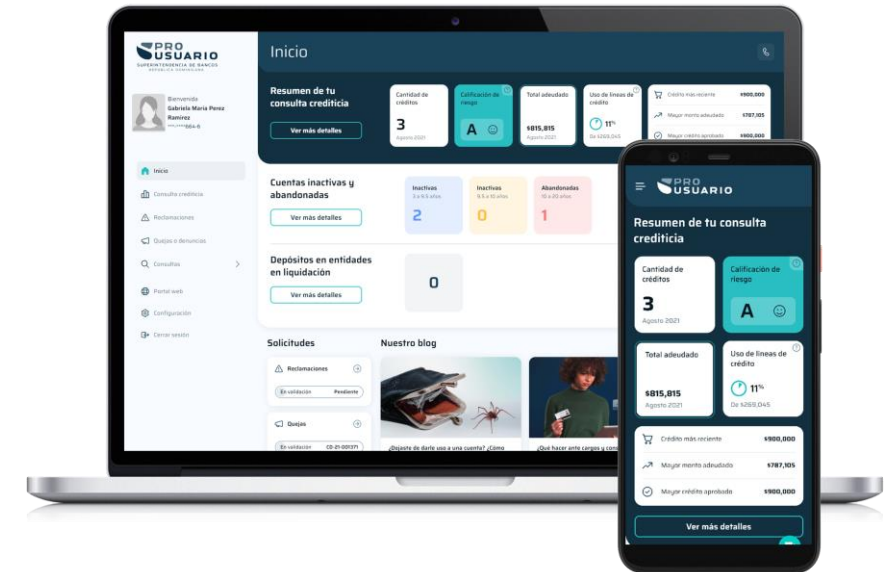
PRO USUARIO
SUPERINTENDENCIA DE BANCOS
REPÚBLICA DOMINICANA

Bienvenido
Gabriela María Perez Ramírez
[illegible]884-8

Inicio
Consulta crediticia
Reclamaciones
Quejas o denuncias
Consultas
Portal web
Configuración
Cerrar sesión

Inicio

Resumen de tu consulta crediticia
Ver más detalles

Cantidad de créditos
3
Agosto 2021

Calificación de riesgo
A

Total adeudado
$815,815
Agosto 2021

Uso de líneas de crédito
11%
De $269,045

Crédito más reciente $900,000
Mayor monto adeudado $787,105
Mayor crédito aprobado $900,000

Cuentas inactivas y abandonadas
Ver más detalles

Inactivas
3 a 9.5 años
2

Inactivas
9.5 a 10 años
0

Abandonadas
10 a 20 años
1

Depósitos en entidades en liquidación
Ver más detalles
0

Solicitudes
Reclamaciones
En validación Pendiente
Quejas
En validación C0-21-001371

Nuestro blog
¿Dejaste de darle uso a una cuenta? ¿Cómo
¿Qué hacer ante cargos y con

PRO USUARIO

Resumen de tu consulta crediticia

Cantidad de créditos
3
Agosto 2021

Calificación de riesgo
A

Total adeudado
$815,815
Agosto 2021

Uso de líneas de crédito
11%
De $269,045

Crédito más reciente $900,000
Mayor monto adeudado $787,105
Mayor crédito aprobado $900,000

Ver más detalles